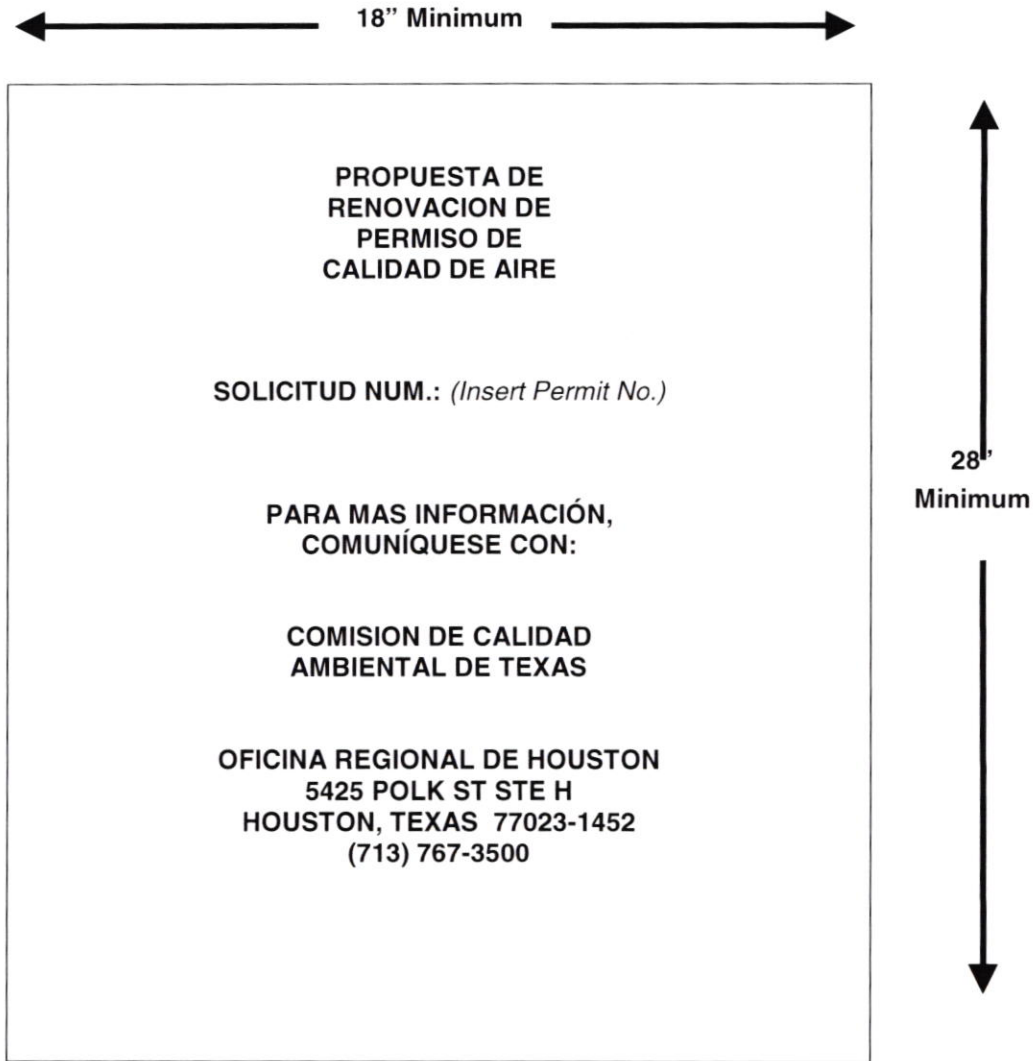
18" Minimum

PROPUESTA DE RENOVACION DE PERMISO DE CALIDAD DE AIRE

SOLICITUD NUM.: (Insert Permit No.)

PARA MAS INFORMACIÓN, COMUNÍQUESE CON:

COMISION DE CALIDAD AMBIENTAL DE TEXAS

OFICINA REGIONAL DE HOUSTON
5425 POLK ST STE H
HOUSTON, TEXAS 77023-1452
(713) 767-3500

28"
Minimum